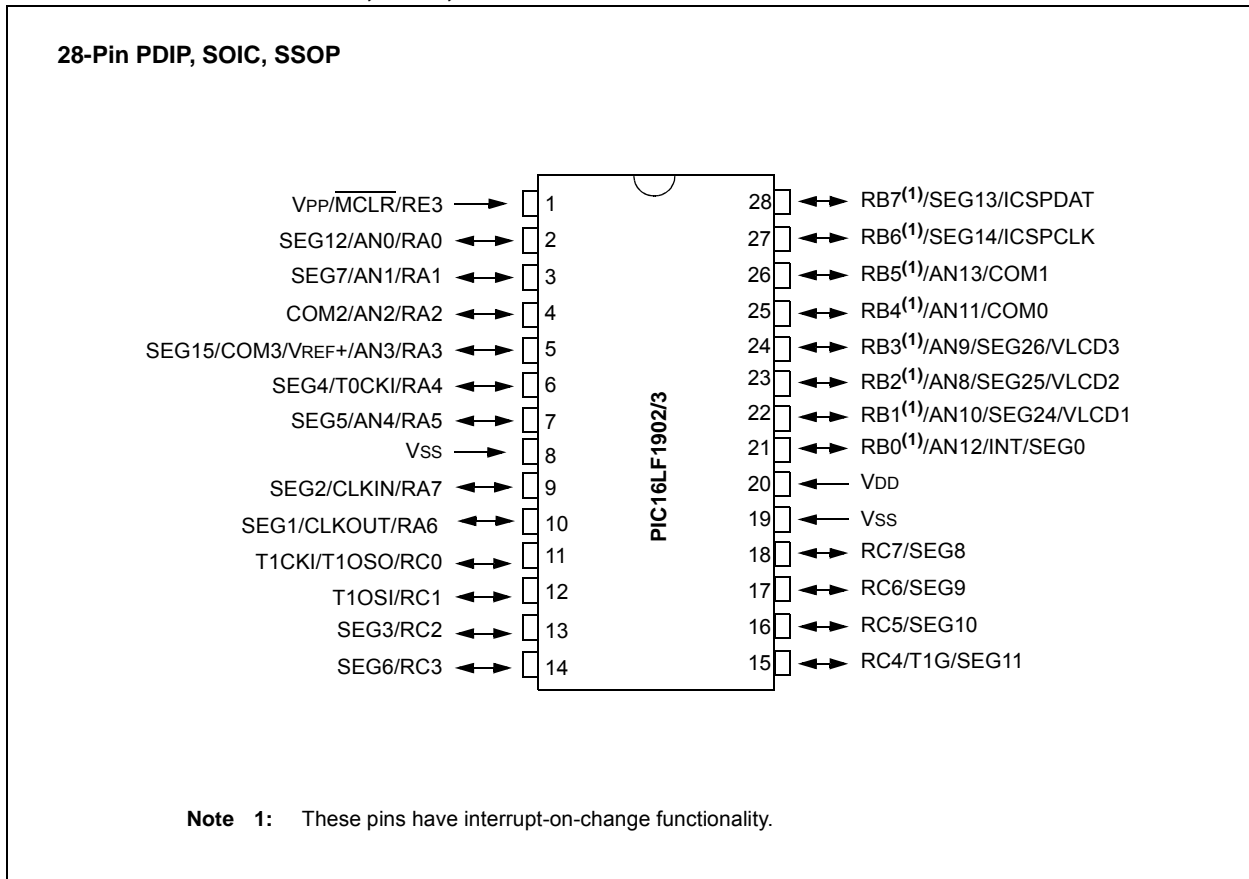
28-Pin PDIP, SOIC, SSOP

VPP/$\overline{MCLR}$/RE3 1
SEG12/AN0/RA0 2
SEG7/AN1/RA1 3
COM2/AN2/RA2 4
SEG15/COM3/VREF+/AN3/RA3 5
SEG4/T0CKI/RA4 6
SEG5/AN4/RA5 7
VSS 8
SEG2/CLKIN/RA7 9
SEG1/CLKOUT/RA6 10
T1CKI/T1OSO/RC0 11
T1OSI/RC1 12
SEG3/RC2 13
SEG6/RC3 14

PIC16LF1902/3

28 RB7$^{(1)}$/SEG13/ICSPDAT
27 RB6$^{(1)}$/SEG14/ICSPCLK
26 RB5$^{(1)}$/AN13/COM1
25 RB4$^{(1)}$/AN11/COM0
24 RB3$^{(1)}$/AN9/SEG26/VLCD3
23 RB2$^{(1)}$/AN8/SEG25/VLCD2
22 RB1$^{(1)}$/AN10/SEG24/VLCD1
21 RB0$^{(1)}$/AN12/INT/SEG0
20 VDD
19 VSS
18 RC7/SEG8
17 RC6/SEG9
16 RC5/SEG10
15 RC4/T1G/SEG11

Note 1: These pins have interrupt-on-change functionality.